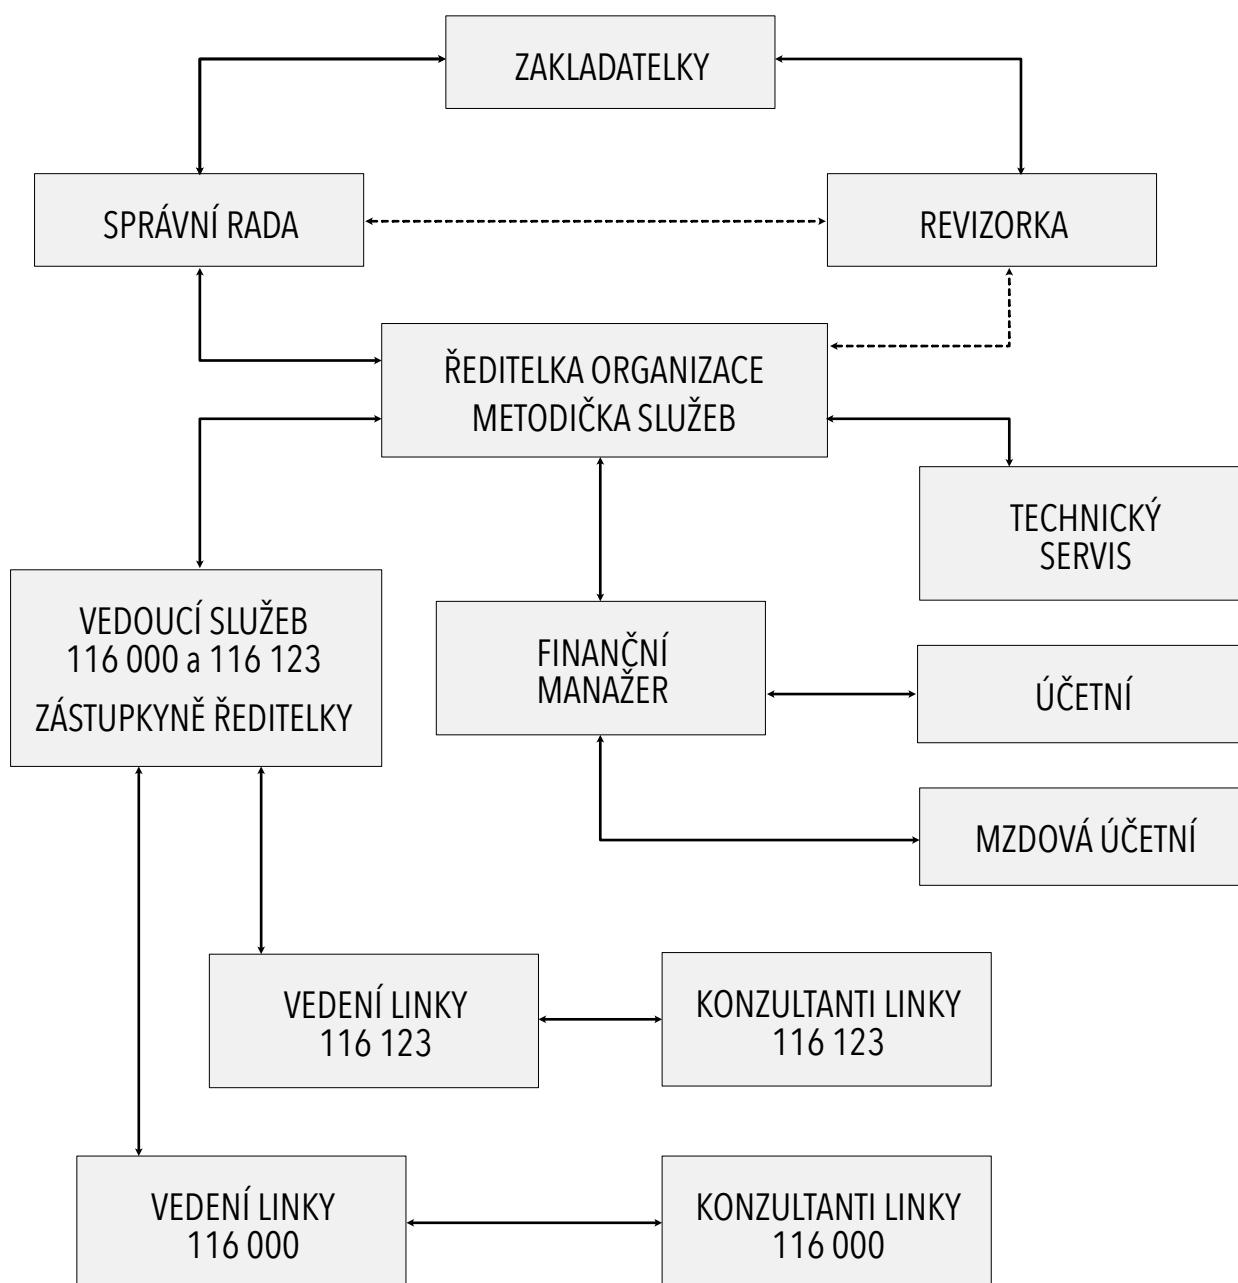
ZAKLADATELKY

SPRÁVNÍ RADA

REVIZORKA

ŘEDITELKA ORGANIZACE
METODIČKA SLUŽEB

TECHNICKÝ
SERVIS

VEDOUCÍ SLUŽEB
116 000 a 116 123
ZÁSTUPKYNĚ ŘEDITELKY

FINANČNÍ
MANAŽER

ÚČETNÍ

MZDOVÁ ÚČETNÍ

VEDENÍ LINKY
116 123

KONZULTANTI LINKY
116 123

VEDENÍ LINKY
116 000

KONZULTANTI LINKY
116 000